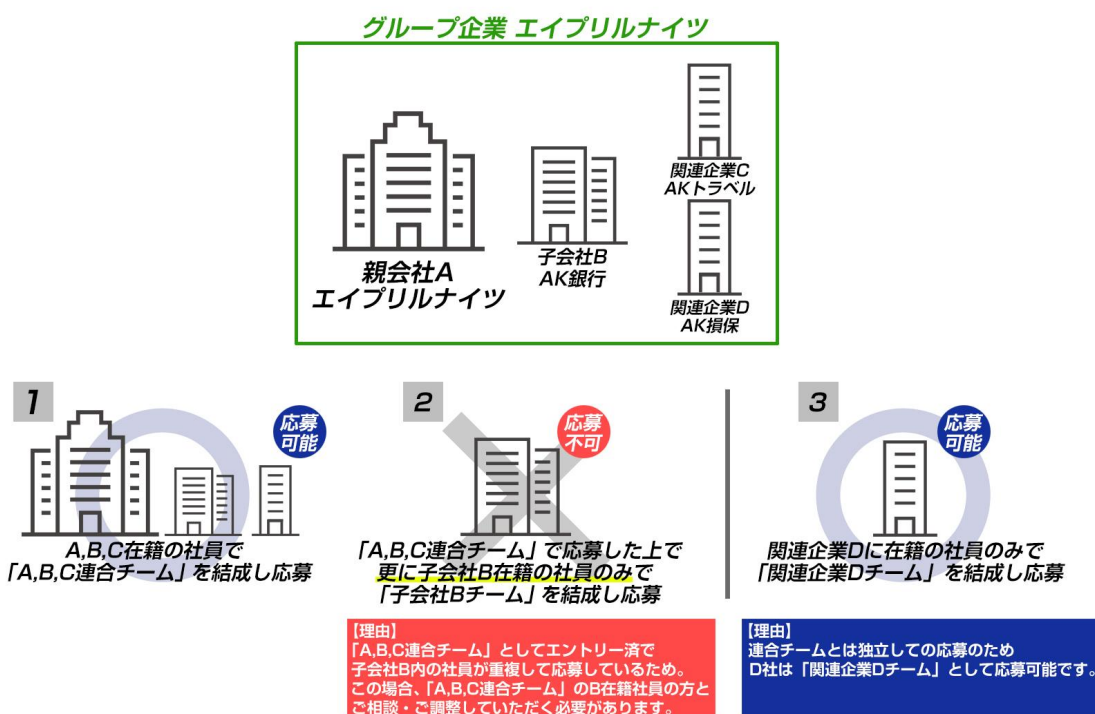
グループ企業 エイプリルナイツ

親会社A
エイプリルナイツ

子会社B
AK銀行

関連企業C
AKトラベル

関連企業D
AK損保

1

応募可能

A,B,C在籍の社員で
「A,B,C連合チーム」を結成し応募

2

応募不可

「A,B,C連合チーム」で応募した上で
更に子会社B在籍の社員のみで
「子会社Bチーム」を結成し応募

【理由】
「A,B,C連合チーム」としてエントリー済で
子会社B内の社員が重複して応募しているため。
この場合、「A,B,C連合チーム」のB在籍社員の方と
ご相談・ご調整していただく必要があります。

3

応募可能

関連企業Dに在籍の社員のみで
「関連企業Dチーム」を結成し応募

【理由】
連合チームとは独立しての応募のため
D社は「関連企業Dチーム」として応募可能です。